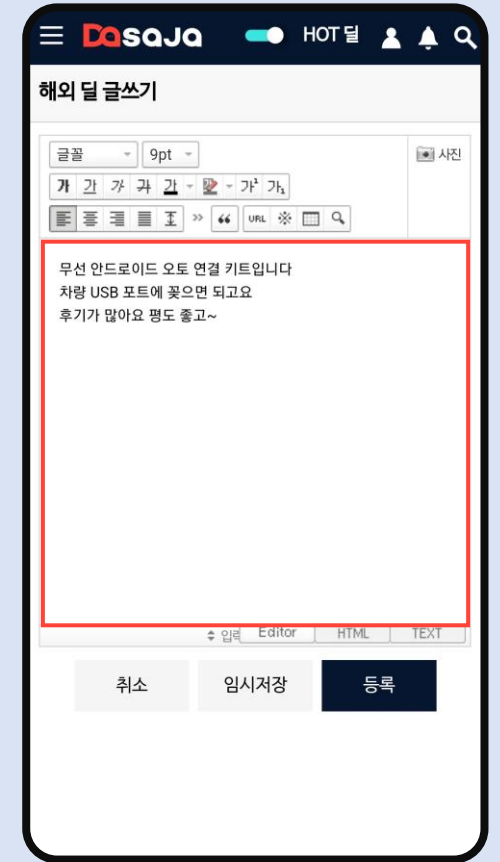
Dasaja HOT 딜

해외 딜 글쓰기

글꼴 9pt

사진

가 가 가 가 가 가 가¹ 가₁

URL

무선 안드로이드 오토 연결 키트입니다
차량 USB 포트에 꽂으면 되고요
후기가 많아요 평도 좋고~

입력 Editor HTML TEXT

취소 임시저장 등록